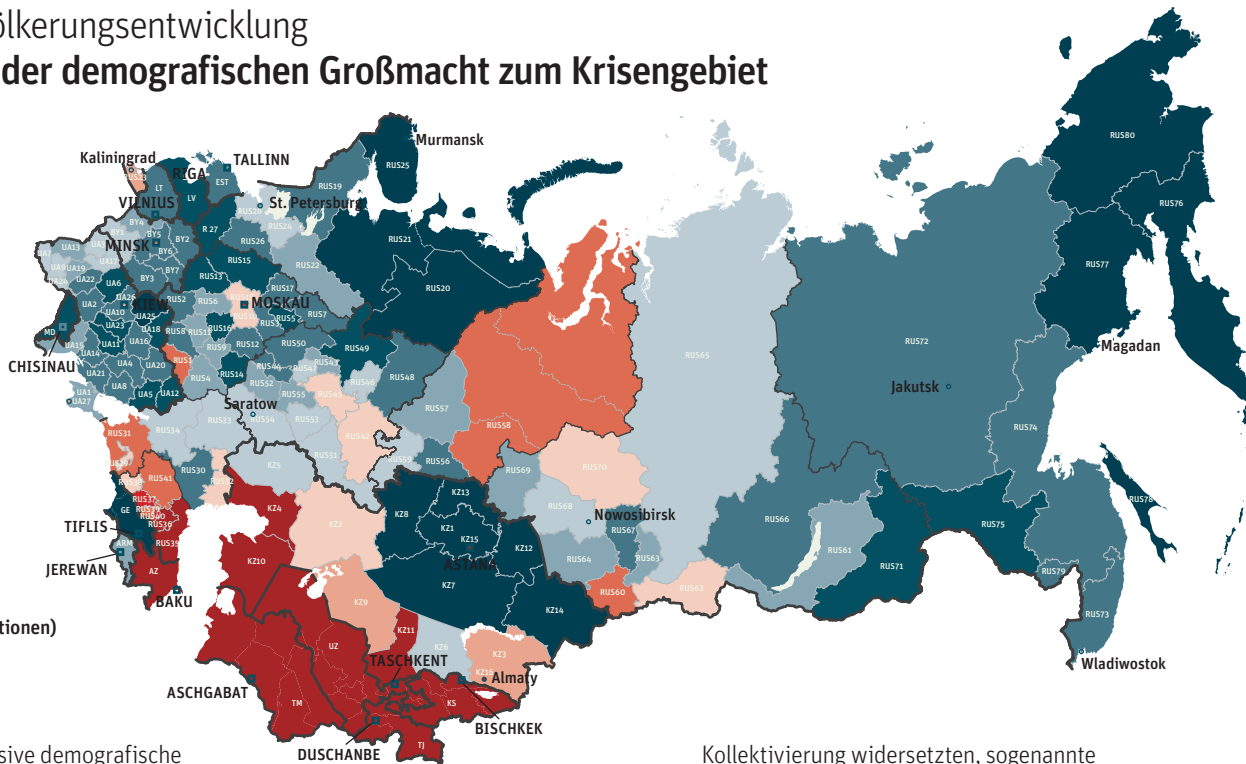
ölkerungsentwicklung
der demografischen Großmacht zum Krisengebiet

Murmansk
Kaliningrad
TALLINN
RIGA
EST
LT
LV
VILNIUS
St. Petersburg
RUS25
RUS19
RUS28
RUS24
RUS21
MINSK
BY4
BY1
BY5
BY2
BY6
BY3
BY7
R 27
RUS26
RUS15
RUS13
RUS22
RUS20
UA13
UA19
UA22
UA6
UA2
UA26
UA10
UA25
UA23
UA18
UA11
UA16
UA15
UA14
UA21
UA20
UA8
UA4
UA5
UA12
UA1
UA27
MD
CHISINAU
KIEW
RUS2
RUS6
RUS8
RUS11
RUS16
RUS17
RUS7
MOSKAU
RUS50
RUS49
RUS48
RUS12
RUS14
RUS54
RUS52
RUS46
RUS47
RUS55
RUS57
RUS58
RUS65
RUS72
Magadan
RUS80
RUS76
RUS77
Jakutsk
RUS74
RUS78
Saratow
RUS33
RUS34
RUS31
RUS30
RUS41
RUS37
RUS36
RUS39
RUS40
RUS53
RUS51
RUS56
RUS59
RUS69
RUS70
RUS68
Nowosibirsk
RUS67
RUS63
RUS64
RUS60
RUS62
RUS66
RUS61
RUS71
RUS75
RUS79
RUS73
Wladiwostok
TIFLIS
GE
ARM
JEREWAN
AZ
BAKU
KZ5
KZ4
KZ2
KZ10
KZ9
KZ8
KZ13
KZ1
KZ15
KZ12
ASTANA
KZ7
KZ14
KZ11
KZ6
KZ3
KZ16
Almaty
UZ
TM
TASCHKENT
ASCHGABAT
DUSCHANBE
KS
TJ
BISCHKEK
tionen)
sive demografische
Kollektivierung widersetzten, sogenannte